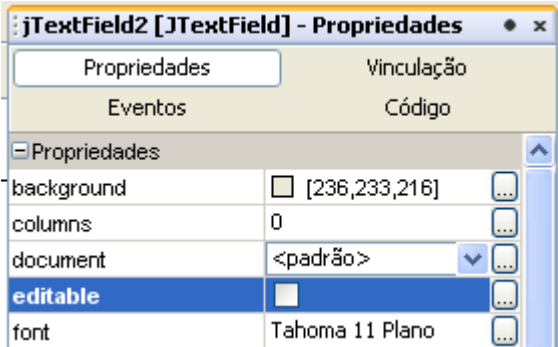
jTextField2 [JTextField] - Propriedades

Propriedades
Vinculação
Eventos
Código

Propriedades

| | |
|---|---|
| background | [236,233,216] ... |
| columns | 0 ... |
| document | <padrão> ... |
| editable | ... |
| font | Tahoma 11 Plano ... |